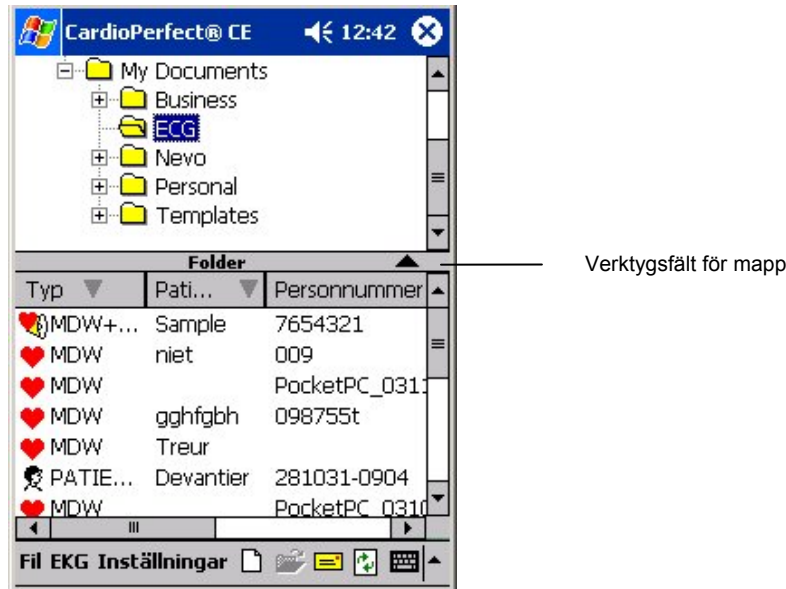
CardioPerfect® CE 12:42

My Documents
Business
ECG
Nevo
Personal
Templates

Folder

Verktygsfält för mapp

| Typ | Pati... | Personnummer |
|---|---|---|
| MDW+... | Sample | 7654321 |
| MDW | niet | 009 |
| MDW | | PocketPC_031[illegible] |
| MDW | gghfgbh | 098755t |
| MDW | Treur | |
| PATIE... | Devantier | 281031-0904 |
| MDW | | PocketPC_031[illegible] |

Fil EKG Inställningar